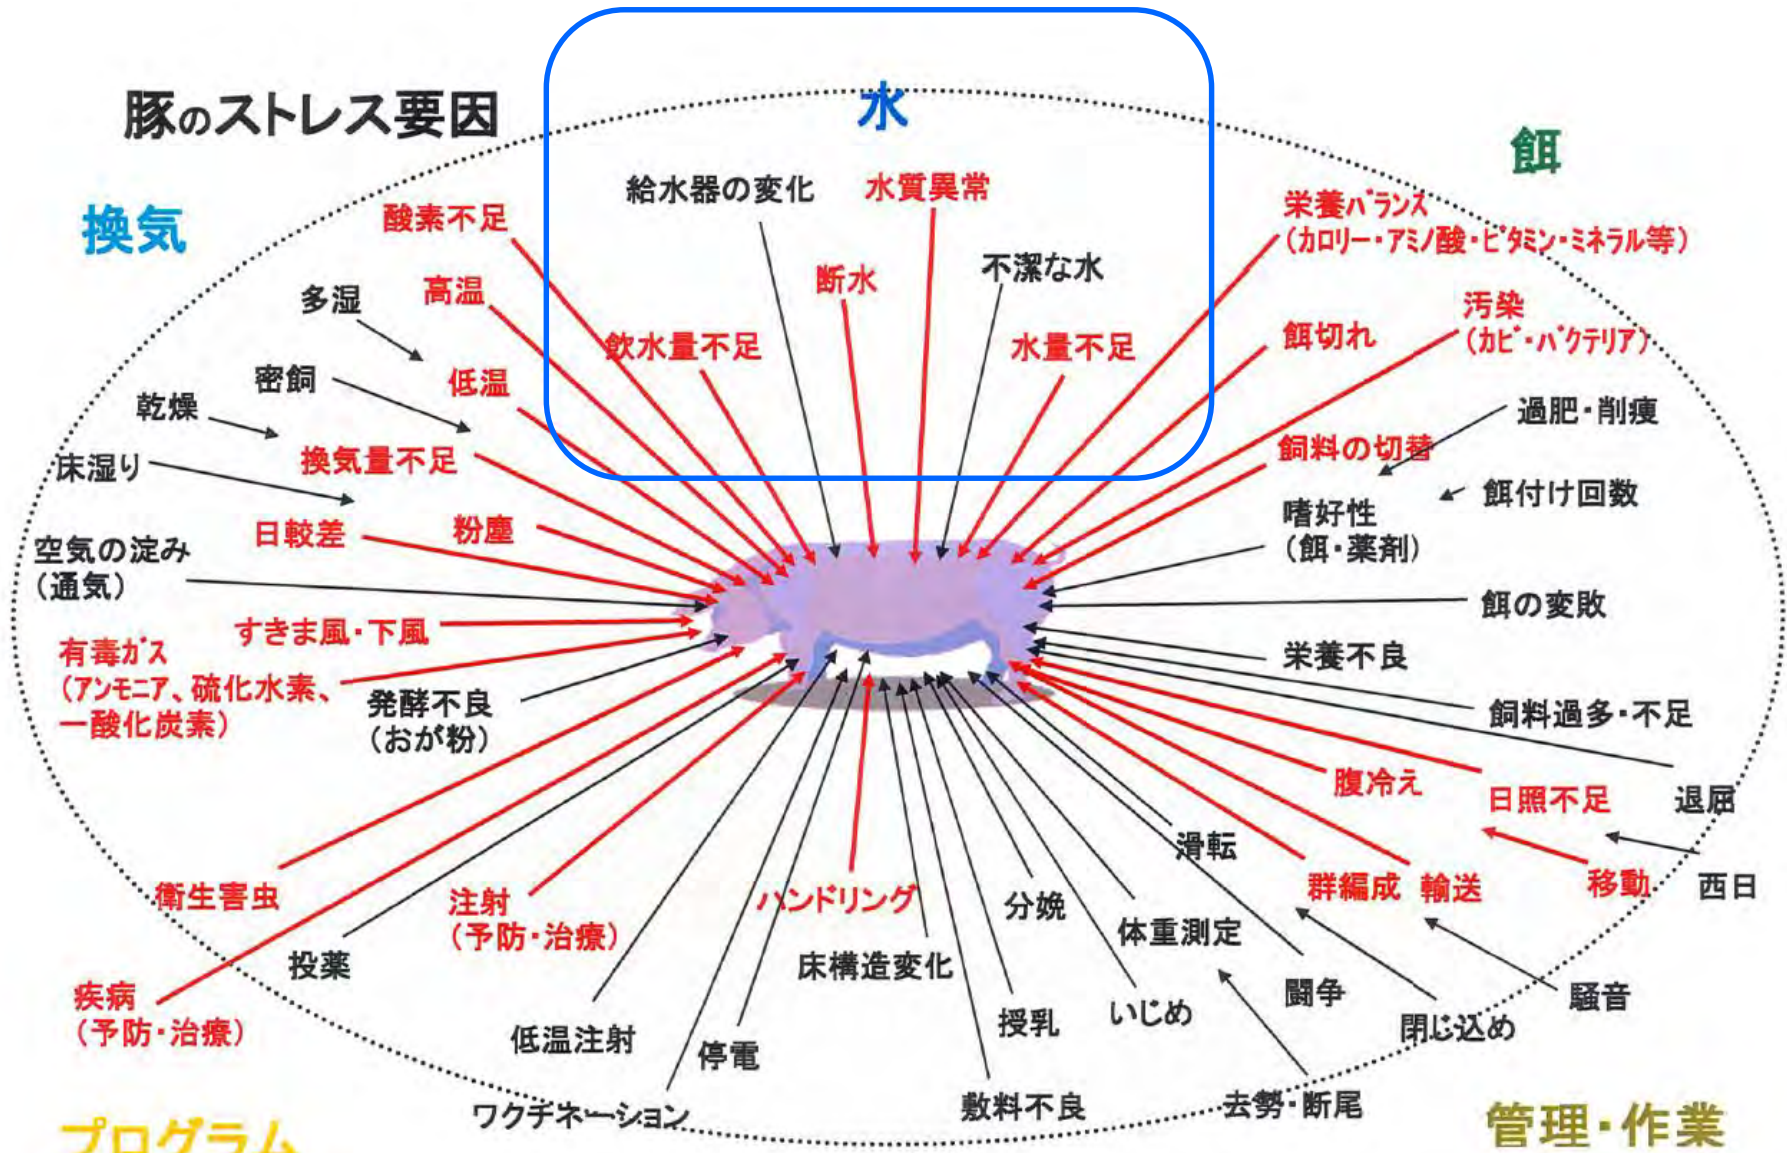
豚のストレス要因

水

給水器の変化　水質異常

断水　不潔な水

飲水量不足　水量不足

換気

酸素不足

多湿　高温

密飼　低温

乾燥

床湿り　換気量不足

日較差　粉塵

空気の淀み
（通気）

すきま風・下風

有毒ガス
（アンモニア、硫化水素、一酸化炭素）

発酵不良
（おが粉）

餌

栄養バランス
（カロリー・アミノ酸・ビタミン・ミネラル等）

餌切れ

汚染
（カビ・バクテリア）

過肥・削痩

飼料の切替

餌付け回数

嗜好性
（餌・薬剤）

餌の変敗

栄養不良

飼料過多・不足

腹冷え　日照不足　退屈

滑転

群編成　輸送　移動　西日

衛生害虫

注射
（予防・治療）

ハンドリング

分娩

体重測定

投薬

床構造変化

闘争

騒音

疾病
（予防・治療）

低温注射

停電

授乳

いじめ

閉じ込め

ワクチネーション

敷料不良

去勢・断尾

プログラム

管理・作業